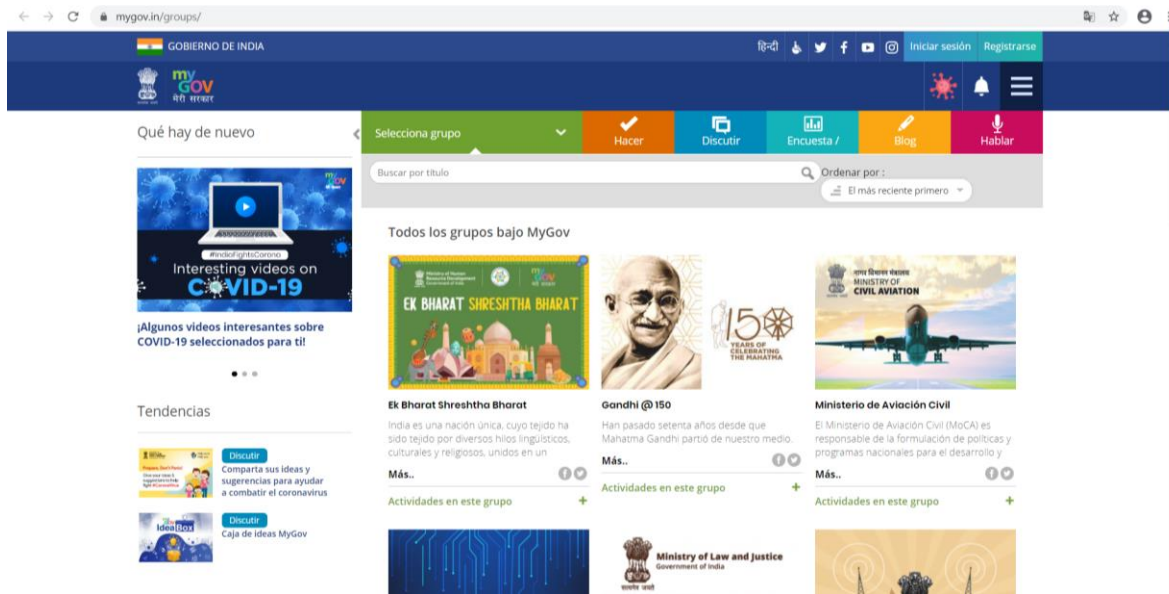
mygov.in/groups/

GOBIERNO DE INDIA

हिन्दी Iniciar sesión Registrarse

my GOV मेरी सरकार

Qué hay de nuevo

Selecciona grupo

Hacer

Discutir

Encuesta /

Blog

Hablar

Buscar por título

Ordenar por :

El más reciente primero

#IndiaFightsCorona

Interesting videos on COVID-19

¡Algunos videos interesantes sobre COVID-19 seleccionados para ti!

Tendencias

Discutir

Comparta sus ideas y sugerencias para ayudar a combatir el coronavirus

Idea Box

Discutir

Caja de ideas MyGov

Todos los grupos bajo MyGov

Ministry of Human Resource Development Government of India

EK BHARAT SHRESHTHA BHARAT

Ek Bharat Shreshtha Bharat

India es una nación única, cuyo tejido ha sido tejido por diversos hilos lingüísticos, culturales y religiosos, unidos en un

Más..

Actividades en este grupo

150 YEARS OF CELEBRATING THE MAHATMA

Gandhi @150

Han pasado setenta años desde que Mahatma Gandhi partió de nuestro medio.

Más..

Actividades en este grupo

नागर विमानन मंत्रालय MINISTRY OF CIVIL AVIATION

Ministerio de Aviación Civil

El Ministerio de Aviación Civil (MoCA) es responsable de la formulación de políticas y programas nacionales para el desarrollo y

Más..

Actividades en este grupo

Ministry of Law and Justice Government of India

सत्यमेव जयते